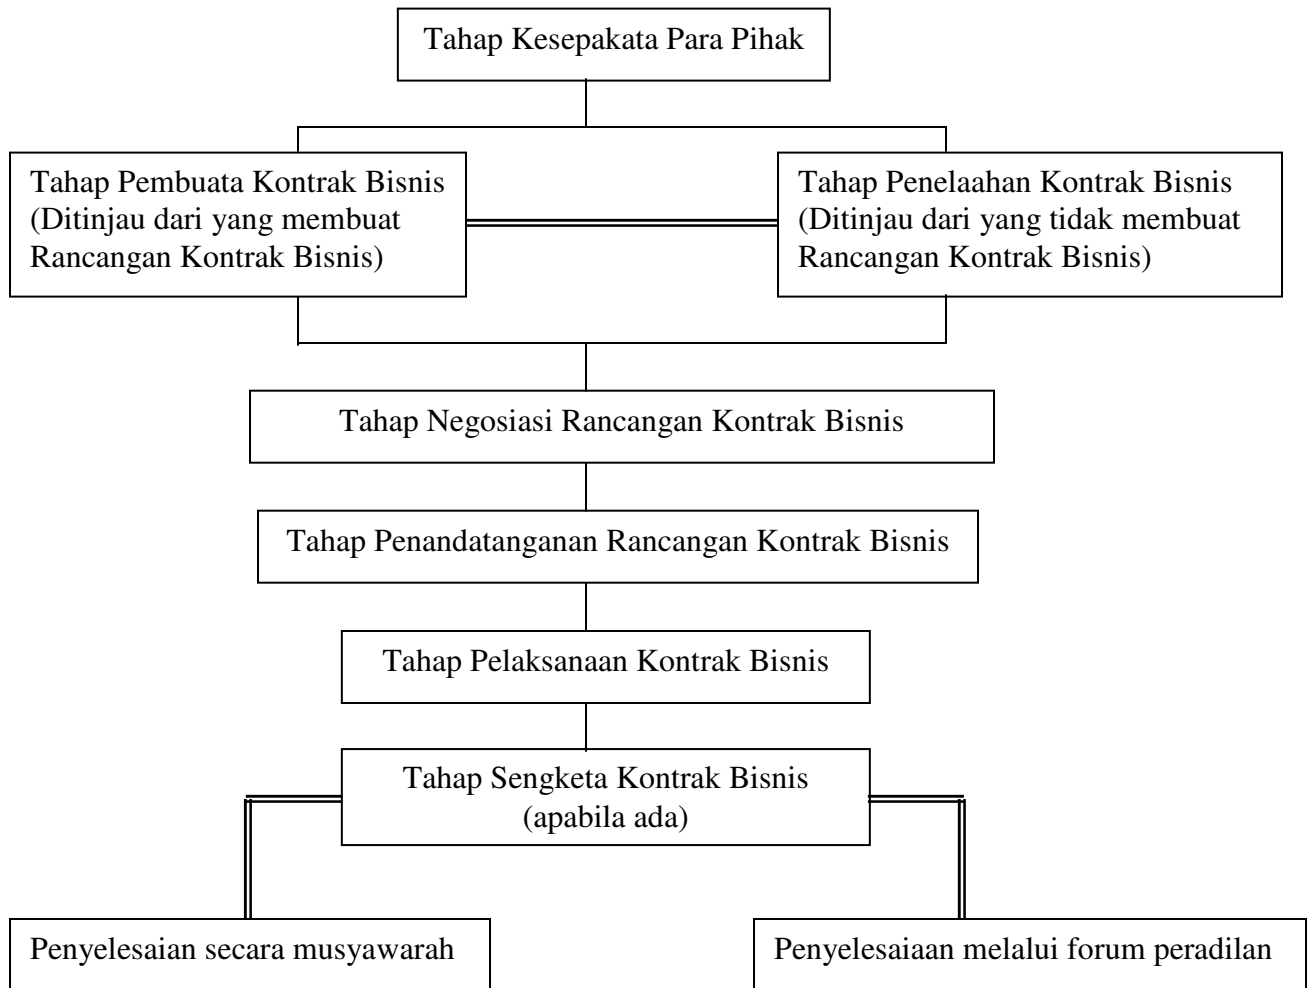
Tahap Kesepakata Para Pihak

Tahap Pembuata Kontrak Bisnis (Ditinjau dari yang membuat Rancangan Kontrak Bisnis)

Tahap Penelaahan Kontrak Bisnis (Ditinjau dari yang tidak membuat Rancangan Kontrak Bisnis)

Tahap Negosiasi Rancangan Kontrak Bisnis

Tahap Penandatanganan Rancangan Kontrak Bisnis

Tahap Pelaksanaan Kontrak Bisnis

Tahap Sengketa Kontrak Bisnis (apabila ada)

Penyelesaian secara musyawarah

Penyelesaiaan melalui forum peradilan